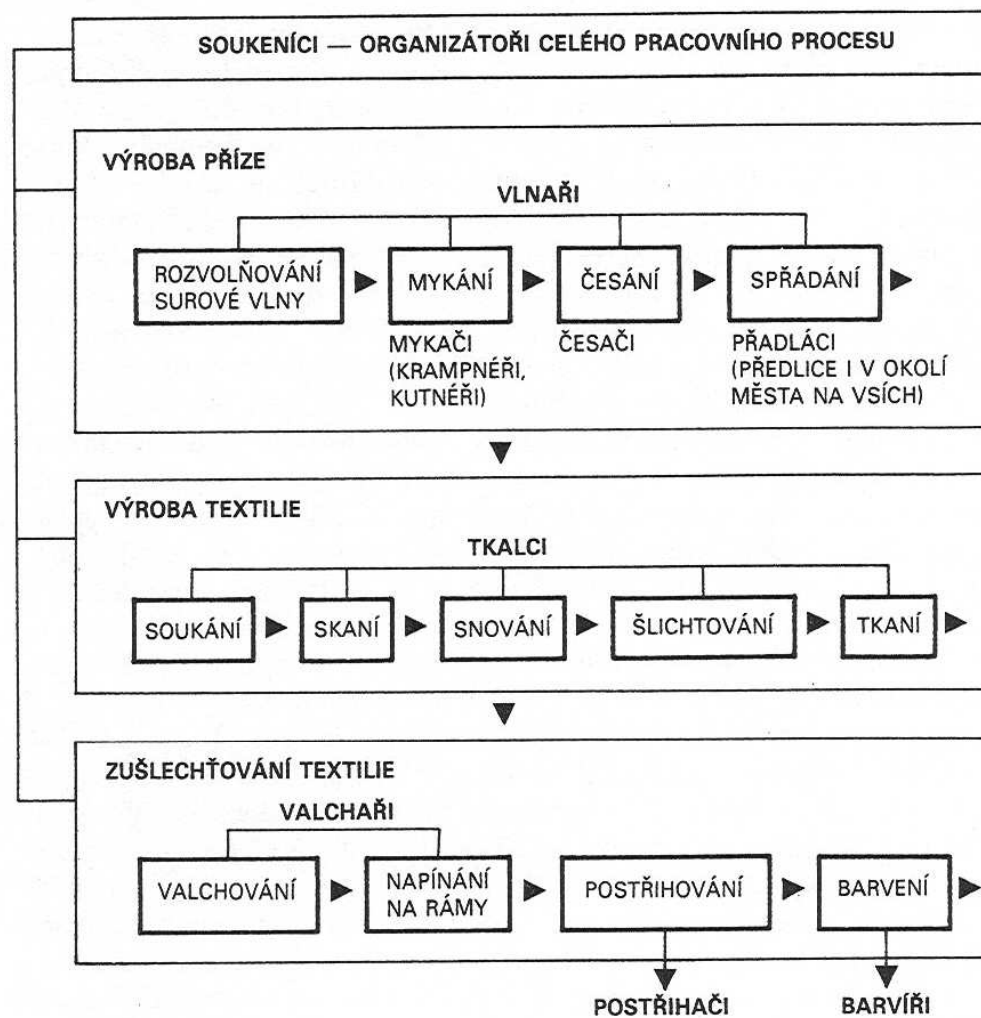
SOUKENÍCI — ORGANIZÁTOŘI CELÉHO PRACOVNÍHO PROCESU

VÝROBA PŘÍZE

VLNAŘI

ROZVOLŇOVÁNÍ SUROVÉ VLNY

MYKÁNÍ

ČESÁNÍ

SPŘÁDÁNÍ

MYKAČI (KRAMPNĚŘI, KUTNÉŘI)

ČESAČI

PŘADLÁCI (PŘEDLICE I V OKOLÍ MĚSTA NA VSÍCH)

VÝROBA TEXTILIE

TKALCI

SOUKÁNÍ

SKANÍ

SNOVÁNÍ

ŠLICHTOVÁNÍ

TKANÍ

ZUŠLECHŤOVÁNÍ TEXTILIE

VALCHAŘI

VALCHOVÁNÍ

NAPÍNÁNÍ NA RÁMY

POSTŘIHOVÁNÍ

BARVENÍ

POSTŘIHAČI

BARVÍŘI